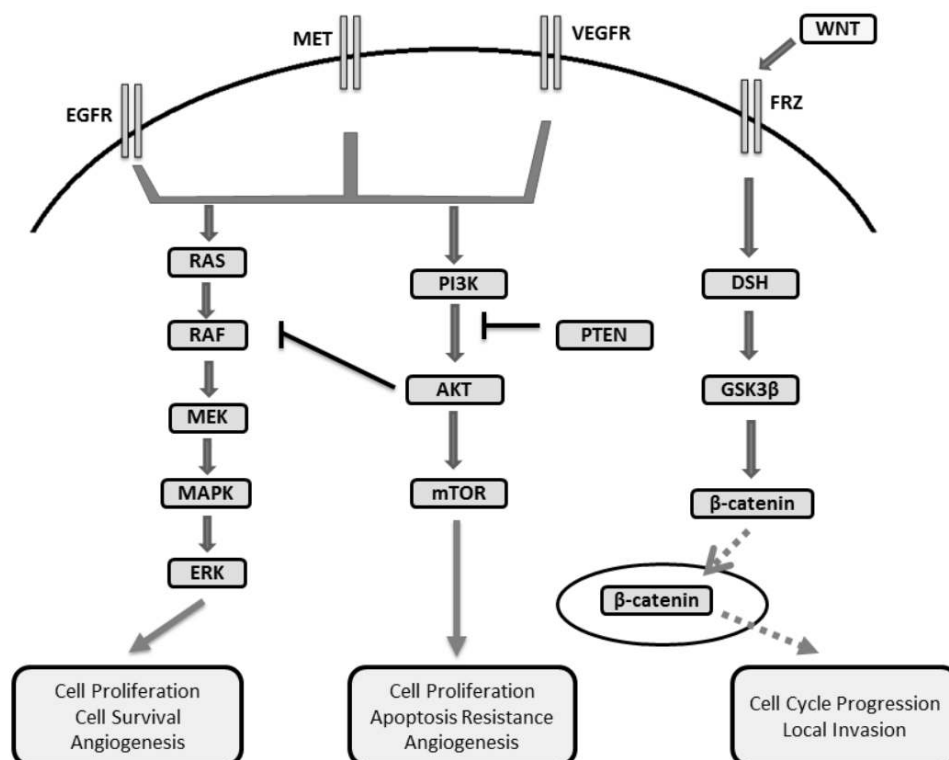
MET

VEGFR

WNT

EGFR

FRZ

RAS

PI3K

DSH

RAF

PTEN

AKT

GSK3β

MEK

MAPK

mTOR

β-catenin

ERK

β-catenin

Cell Proliferation
Cell Survival
Angiogenesis

Cell Proliferation
Apoptosis Resistance
Angiogenesis

Cell Cycle Progression
Local Invasion